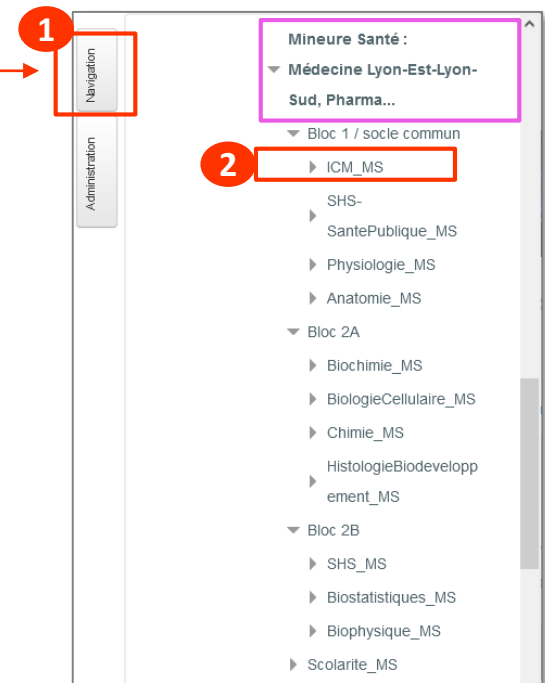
1

Navigation

Administration

Mineure Santé : Médecine Lyon-Est-Lyon-Sud, Pharma...

Bloc 1 / socle commun

2

ICM_MS

SHS-SantePublique_MS

Physiologie_MS

Anatomie_MS

Bloc 2A

Biochimie_MS

BiologieCellulaire_MS

Chimie_MS

HistologieBiodeveloppement_MS

Bloc 2B

SHS_MS

Biostatistiques_MS

Biophysique_MS

Scolarite_MS